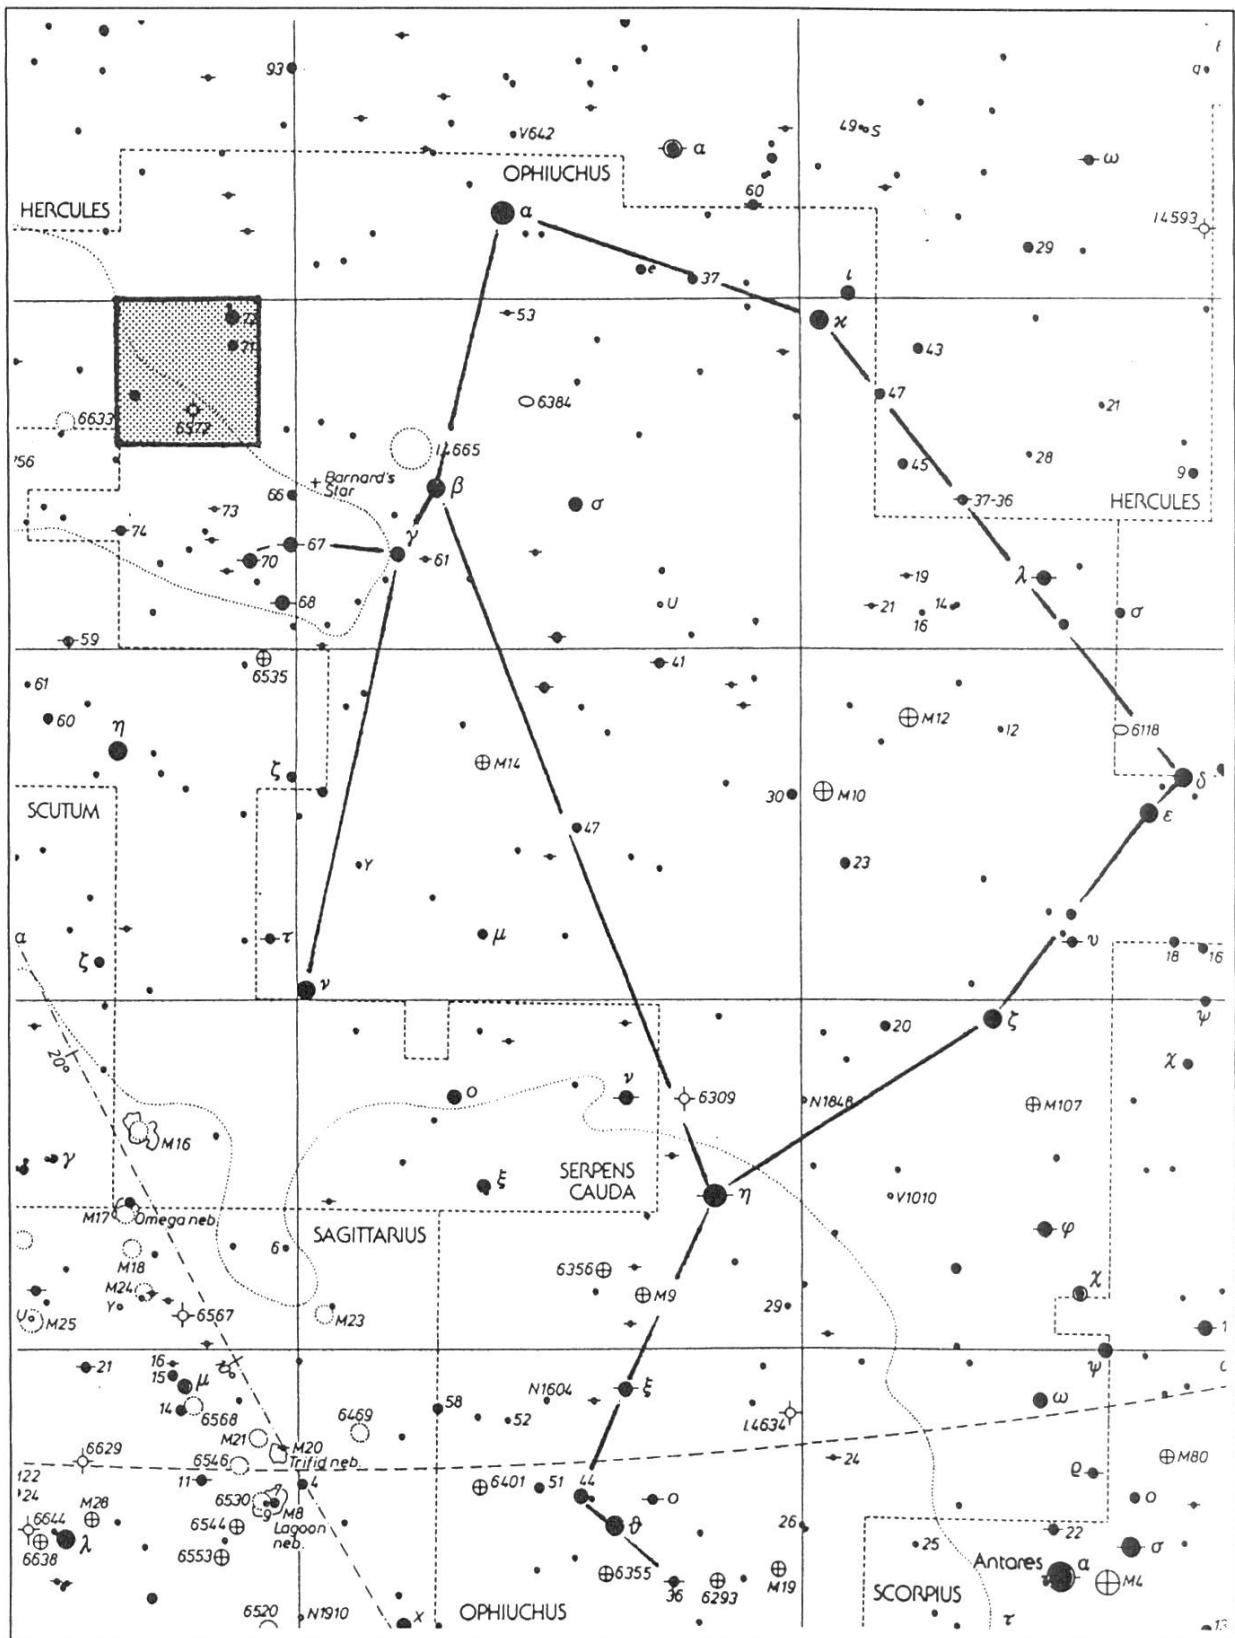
93
V642
α
49 S
ω
OPHIUCHUS
60
HERCULES
α
14593
29
ι
37
72
53
71
κ
43
6384
6633
47
21
6572
IC4665
28
56
Barnard's Star
β
45
9
66
σ
37-36
HERCULES
73
74
γ
67
70
61
λ
19
68
U
21
14
σ
16
59
41
6535
61
M12
60
η
12
6118
δ
ζ
M14
SCUTUM
30
M10
ε
47
Y
23
τ
μ
υ
α
ζ
ν
18
16
20
ζ
ψ
20°
χ
ν
o
6309
N1848
M107
M16
γ
ξ
SERPENS CAUDA
η
V1010
M17
Omega neb.
SAGITTARIUS
φ
6
M18
6356
χ
M24
Y
6567
M9
29
U
M25
M23
1
21
16
15
μ
N1604
ξ
ψ
14
6568
6469
58
ω
52
M21
M20
IC4634
6629
6546
Trifid neb.
24
M80
122
11
4
ρ
24
6401
51
44
o
M28
6530
o
6644
6544
M8
Lagoon neb.
26
22
σ
λ
ϑ
6638
6553
25
Antares
α
M4
6355
6293
36
M19
6520
N1910
x
OPHIUCHUS
SCORPIUS
τ
13